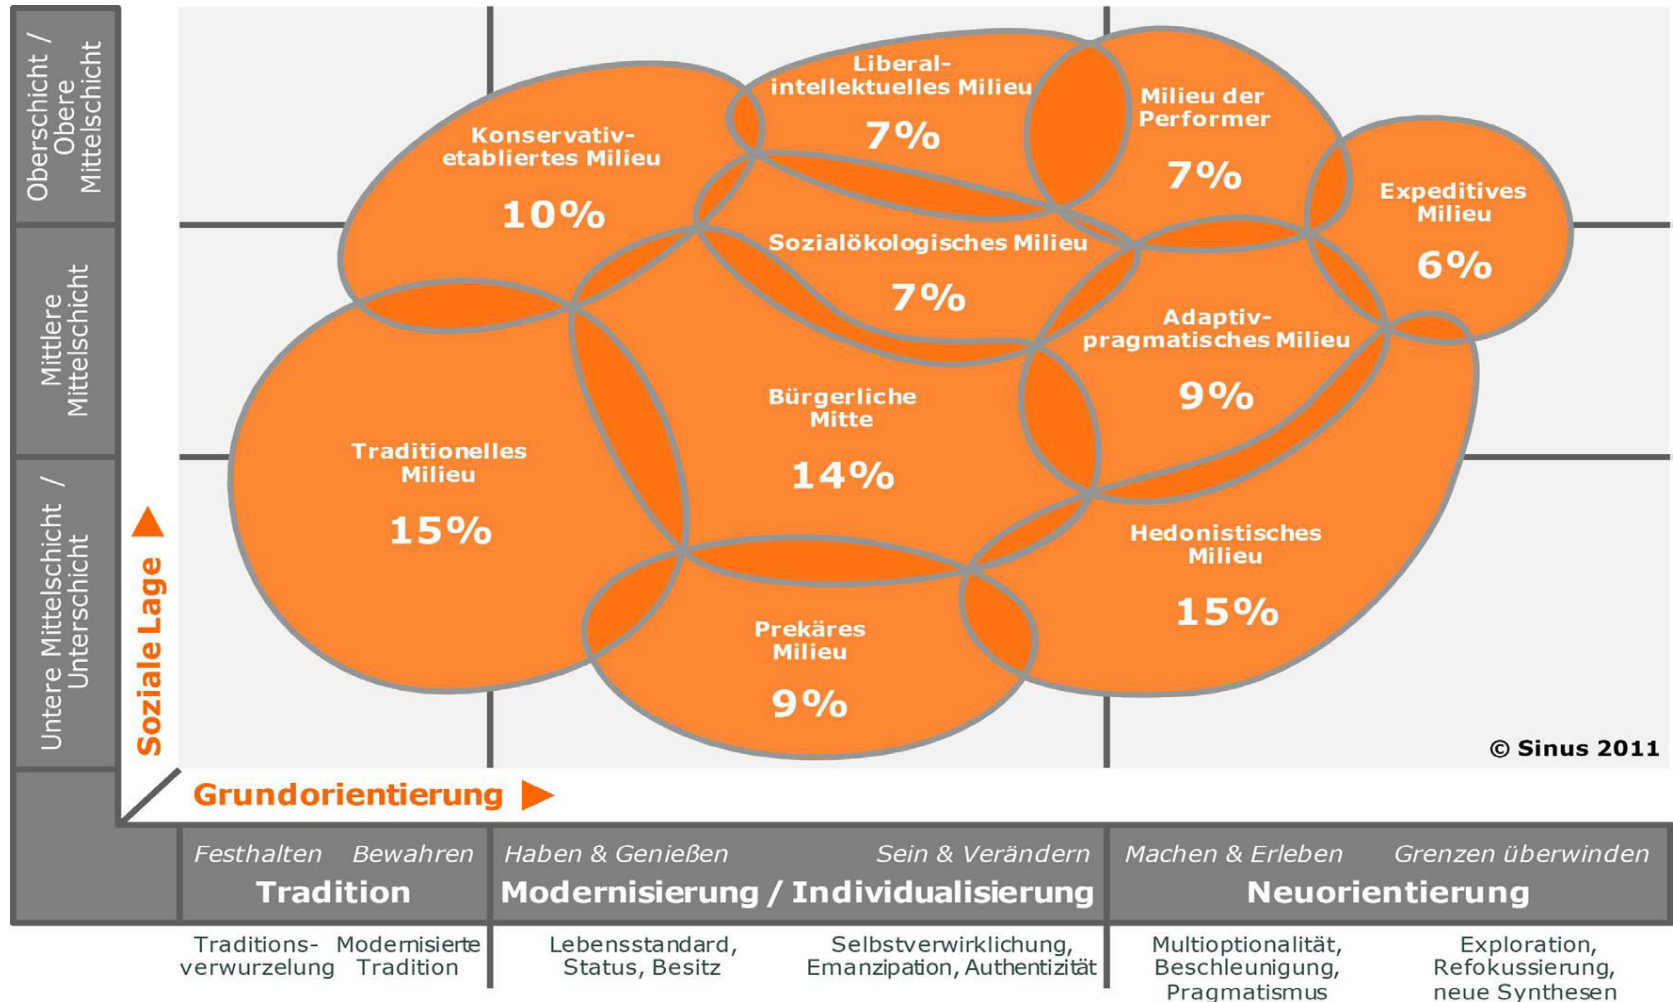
Oberschicht / Obere Mittelschicht

Mittlere Mittelschicht

Untere Mittelschicht / Unterschicht

Soziale Lage

Konservativ-etabliertes Milieu
10%

Liberal-intellektuelles Milieu
7%

Milieu der Performer
7%

Expeditives Milieu
6%

Sozialökologisches Milieu
7%

Adaptiv-pragmatisches Milieu
9%

Bürgerliche Mitte
14%

Traditionelles Milieu
15%

Hedonistisches Milieu
15%

Prekäres Milieu
9%

© Sinus 2011

Grundorientierung

Festhalten Bewahren
Tradition

Haben & Genießen Sein & Verändern
Modernisierung / Individualisierung

Machen & Erleben Grenzen überwinden
Neuorientierung

Traditions-verwurzelung

Modernisierte Tradition

Lebensstandard, Status, Besitz

Selbstverwirklichung, Emanzipation, Authentizität

Multioptionalität, Beschleunigung, Pragmatismus

Exploration, Refokussierung, neue Synthesen